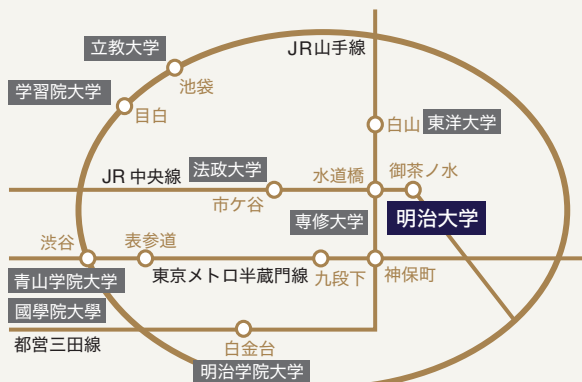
立教大学

JR山手線

池袋

学習院大学

目白

白山

東洋大学

JR 中央線

法政大学

水道橋

御茶ノ水

市ケ谷

専修大学

明治大学

渋谷

表参道

青山学院大学

東京メトロ半蔵門線

九段下

神保町

國學院大學

都営三田線

白金台

明治学院大学